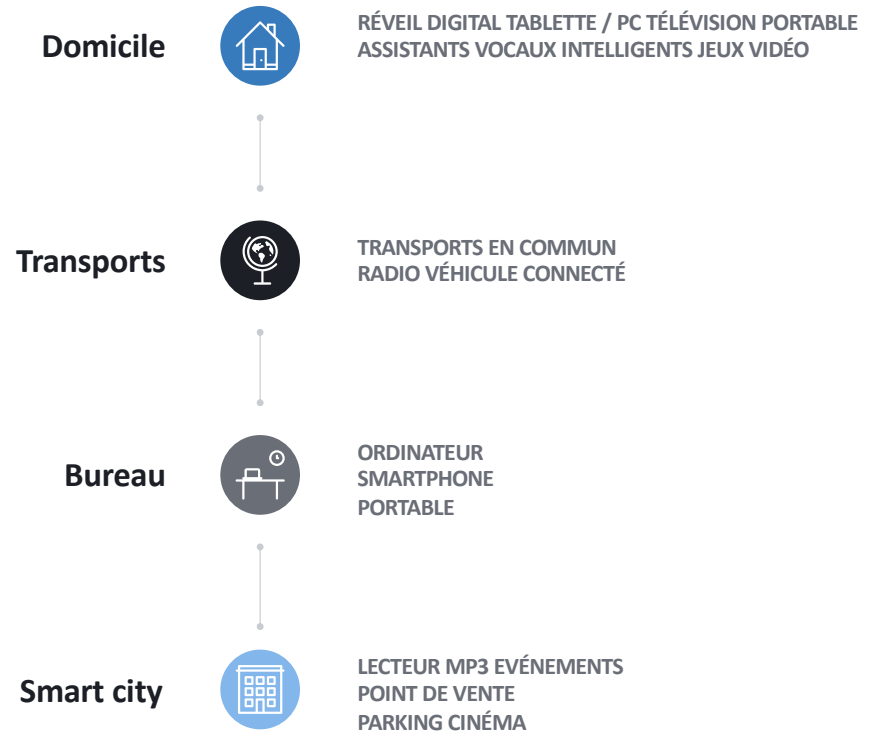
Domicile

RÉVEIL DIGITAL TABLETTE / PC TÉLÉVISION PORTABLE
ASSISTANTS VOCAUX INTELLIGENTS JEUX VIDÉO

Transports

TRANSPORTS EN COMMUN
RADIO VÉHICULE CONNECTÉ

Bureau

ORDINATEUR
SMARTPHONE
PORTABLE

Smart city

LECTEUR MP3 EVÉNEMENTS
POINT DE VENTE
PARKING CINÉMA